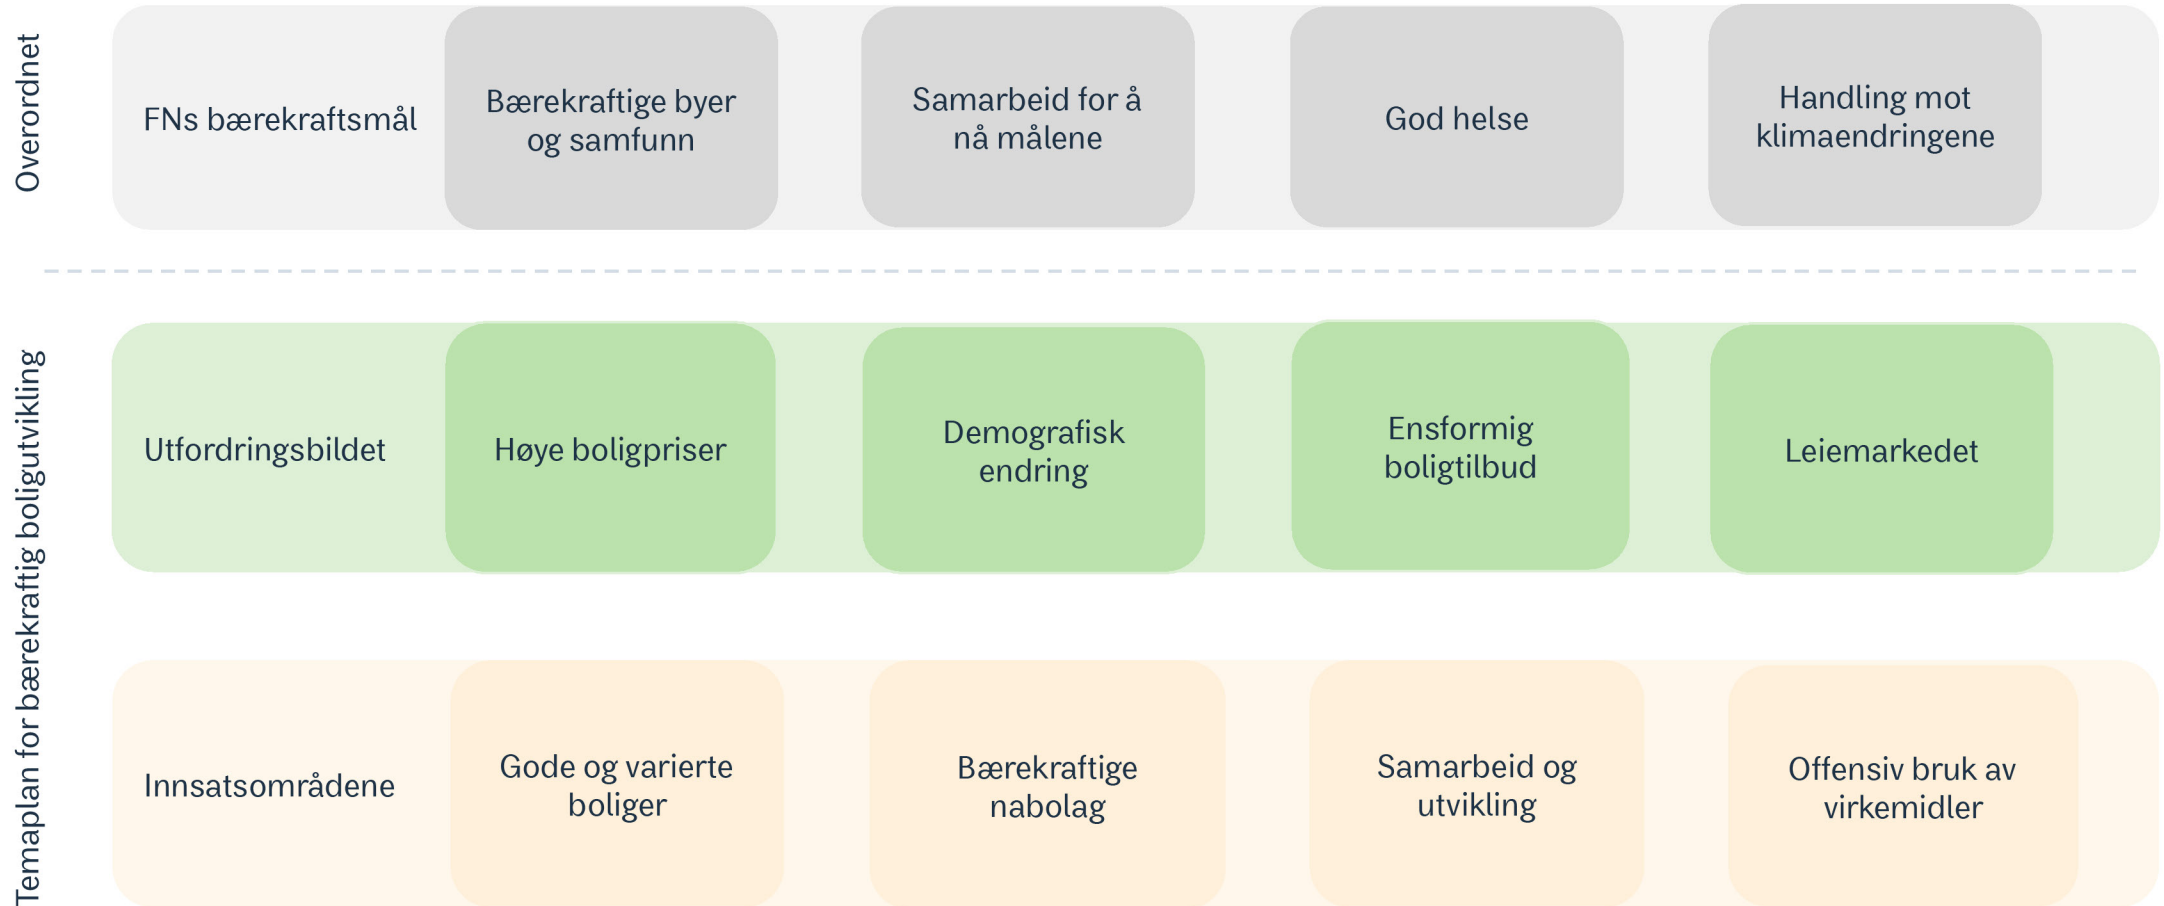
Overordnet

FNs bærekraftsmål

Bærekraftige byer og samfunn

Samarbeid for å nå målene

God helse

Handling mot klimaendringene

Temaplan for bærekraftig boligutvikling

Utfordringsbildet

Høye boligpriser

Demografisk endring

Ensformig boligtilbud

Leiemarkedet

Innsatsområdene

Gode og varierte boliger

Bærekraftige nabolag

Samarbeid og utvikling

Offensiv bruk av virkemidler